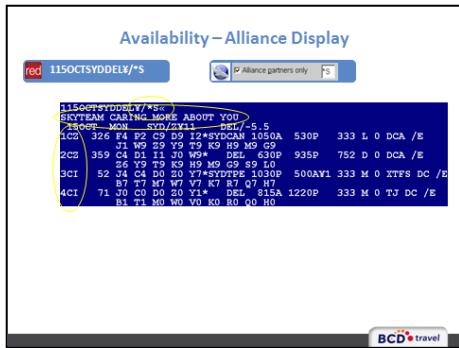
Availability – Alliance Display

red 11SOCTSYDDEL¥/*S

Alliance partners only *S

11SOCTSYDDEL¥/*S«
SKYTEAM CARING MORE ABOUT YOU
15OCT MON SYD/ZX11 DEL/-5.5
1CZ 326 F4 P2 C9 D9 I2*SYDCAN 1050A 530P 333 L 0 DCA /E
J1 W9 Z9 Y9 T9 K9 H9 M9 G9
2CZ 359 C4 D1 I1 J0 W9* DEL 630P 935P 752 D 0 DCA /E
S6 Y9 T9 K9 H9 M9 G9 S9 L0
3CI 52 J4 C4 D0 Z0 Y7*SYDTPE 1030P 500A¥1 333 M 0 XTFS DC /E
B7 T7 M7 W7 V7 K7 R7 Q7 H7
4CI 71 J0 C0 D0 Z0 Y1* DEL 815A 1220P 333 M 0 TJ DC /E
B1 T1 M0 W0 V0 K0 R0 Q0 H0

BCD travel